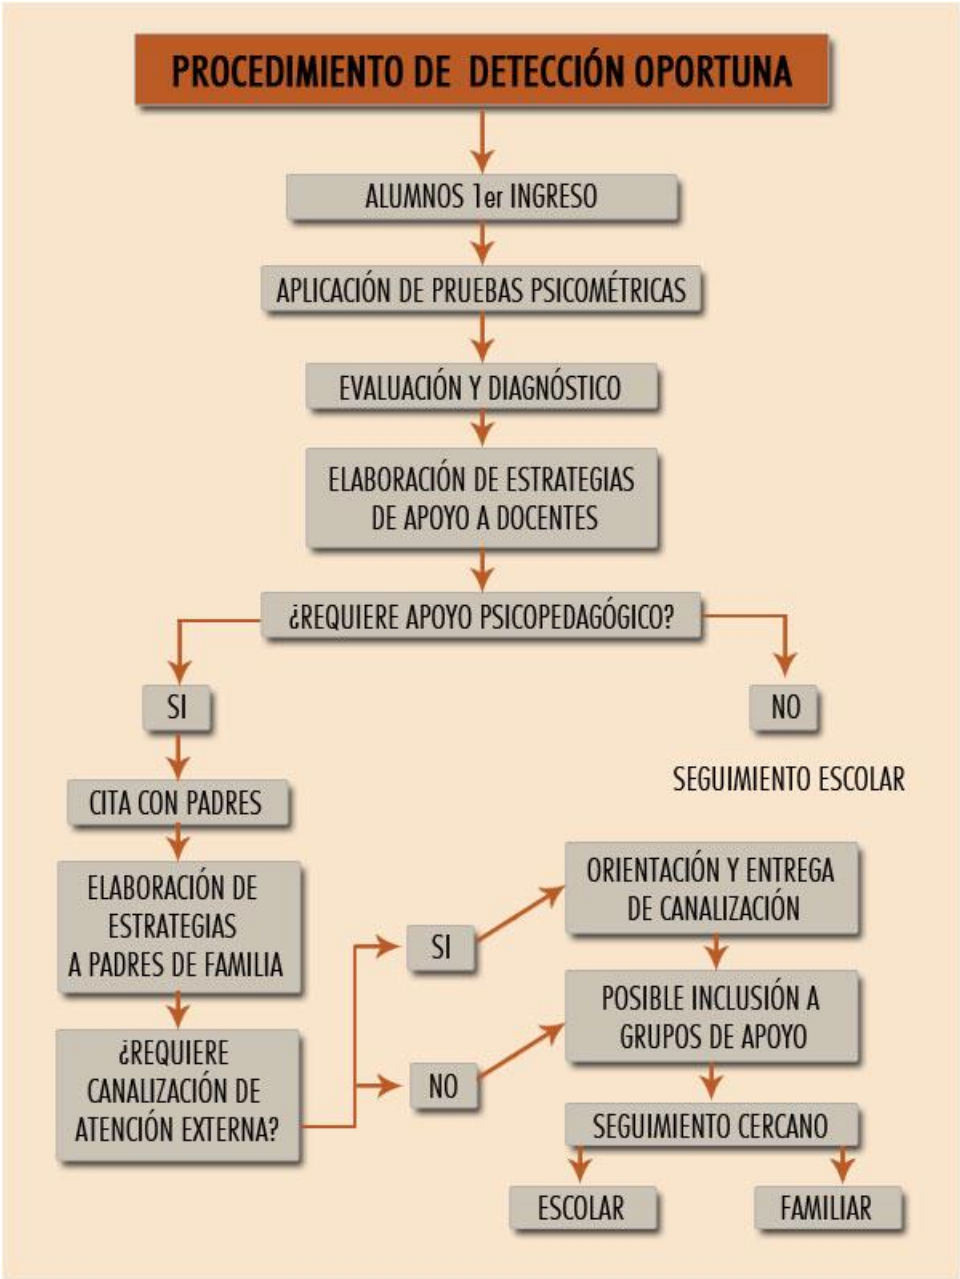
PROCEDIMIENTO DE DETECCIÓN OPORTUNA

ALUMNOS 1er INGRESO

APLICACIÓN DE PRUEBAS PSICOMÉTRICAS

EVALUACIÓN Y DIAGNÓSTICO

ELABORACIÓN DE ESTRATEGIAS DE APOYO A DOCENTES

¿REQUIERE APOYO PSICOPEDAGÓGICO?

SI

NO

SEGUIMIENTO ESCOLAR

CITA CON PADRES

ELABORACIÓN DE ESTRATEGIAS A PADRES DE FAMILIA

¿REQUIERE CANALIZACIÓN DE ATENCIÓN EXTERNA?

SI

NO

ORIENTACIÓN Y ENTREGA DE CANALIZACIÓN

POSIBLE INCLUSIÓN A GRUPOS DE APOYO

SEGUIMIENTO CERCANO

ESCOLAR

FAMILIAR